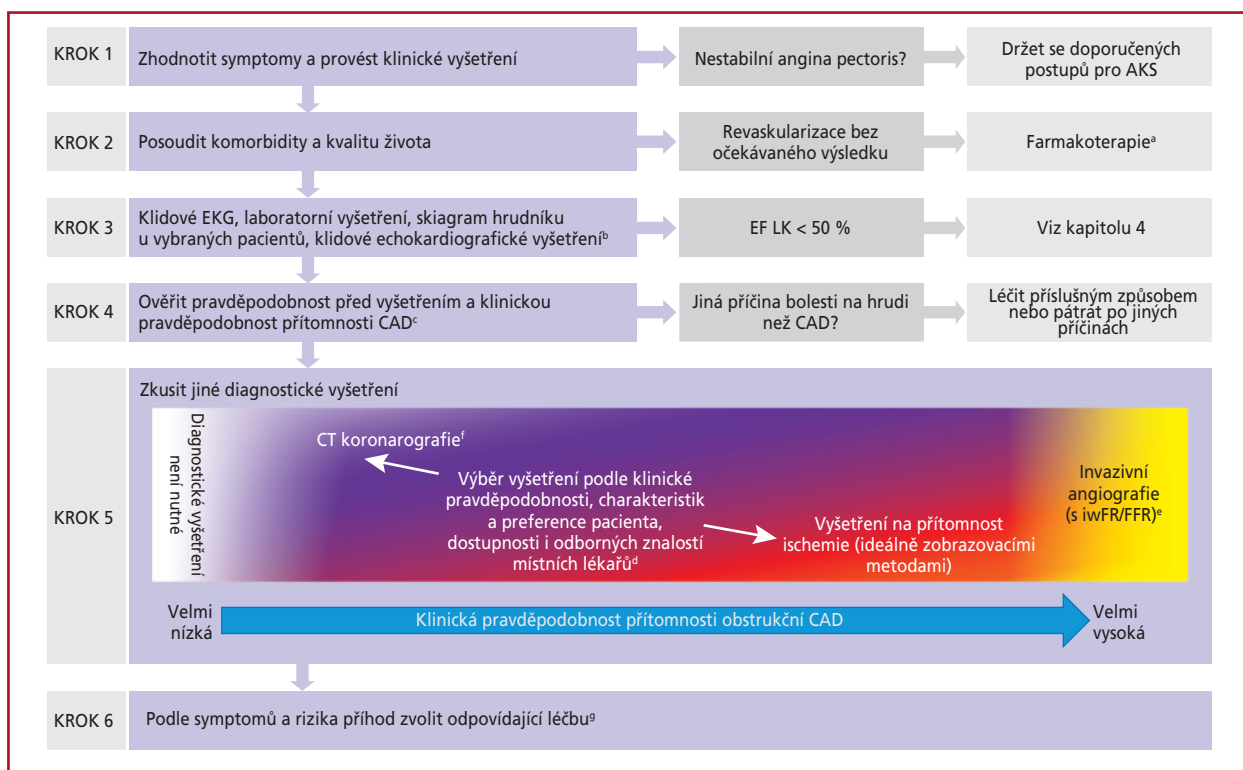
KROK 1

Zhodnotit symptomy a provést klinické vyšetření

Nestabilní angina pectoris?

Držet se doporučených postupů pro AKS

KROK 2

Posoudit komorbidity a kvalitu života

Revaskularizace bez očekávaného výsledku

Farmakoterapie$^{a}$

KROK 3

Klidové EKG, laboratorní vyšetření, skiagram hrudníku u vybraných pacientů, klidové echokardiografické vyšetření$^{b}$

EF LK < 50 %

Viz kapitolu 4

KROK 4

Ověřit pravděpodobnost před vyšetřením a klinickou pravděpodobnost přítomnosti CAD$^{c}$

Jiná příčina bolesti na hrudi než CAD?

Léčit příslušným způsobem nebo pátrat po jiných příčinách

KROK 5

Zkusit jiné diagnostické vyšetření

Diagnostické vyšetření není nutné

CT koronarografie$^{f}$

Výběr vyšetření podle klinické pravděpodobnosti, charakteristik a preference pacienta, dostupnosti i odborných znalostí místních lékařů$^{d}$

Vyšetření na přítomnost ischemie (ideálně zobrazovacími metodami)

Invazivní angiografie (s iwFR/FFR)$^{e}$

Velmi nízká

Klinická pravděpodobnost přítomnosti obstrukční CAD

Velmi vysoká

KROK 6

Podle symptomů a rizika příhod zvolit odpovídající léčbu$^{g}$